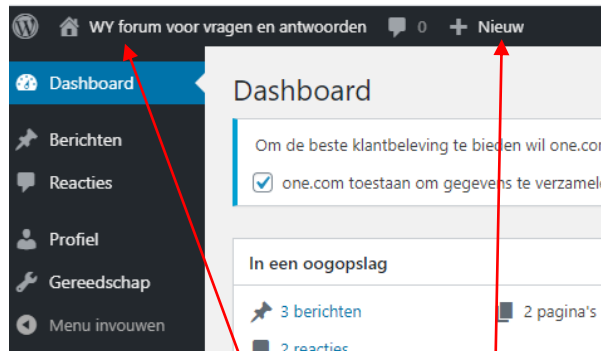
WY forum voor vragen en antwoorden 0 Nieuw

Dashboard

Berichten

Reacties

Profiel

Gereedschap

Menu invouwen

Dashboard

Om de beste klantbeleving te bieden wil one.co

one.com toestaan om gegevens te verzamele

In een oogopslag

3 berichten

2 pagina's

2 reacties